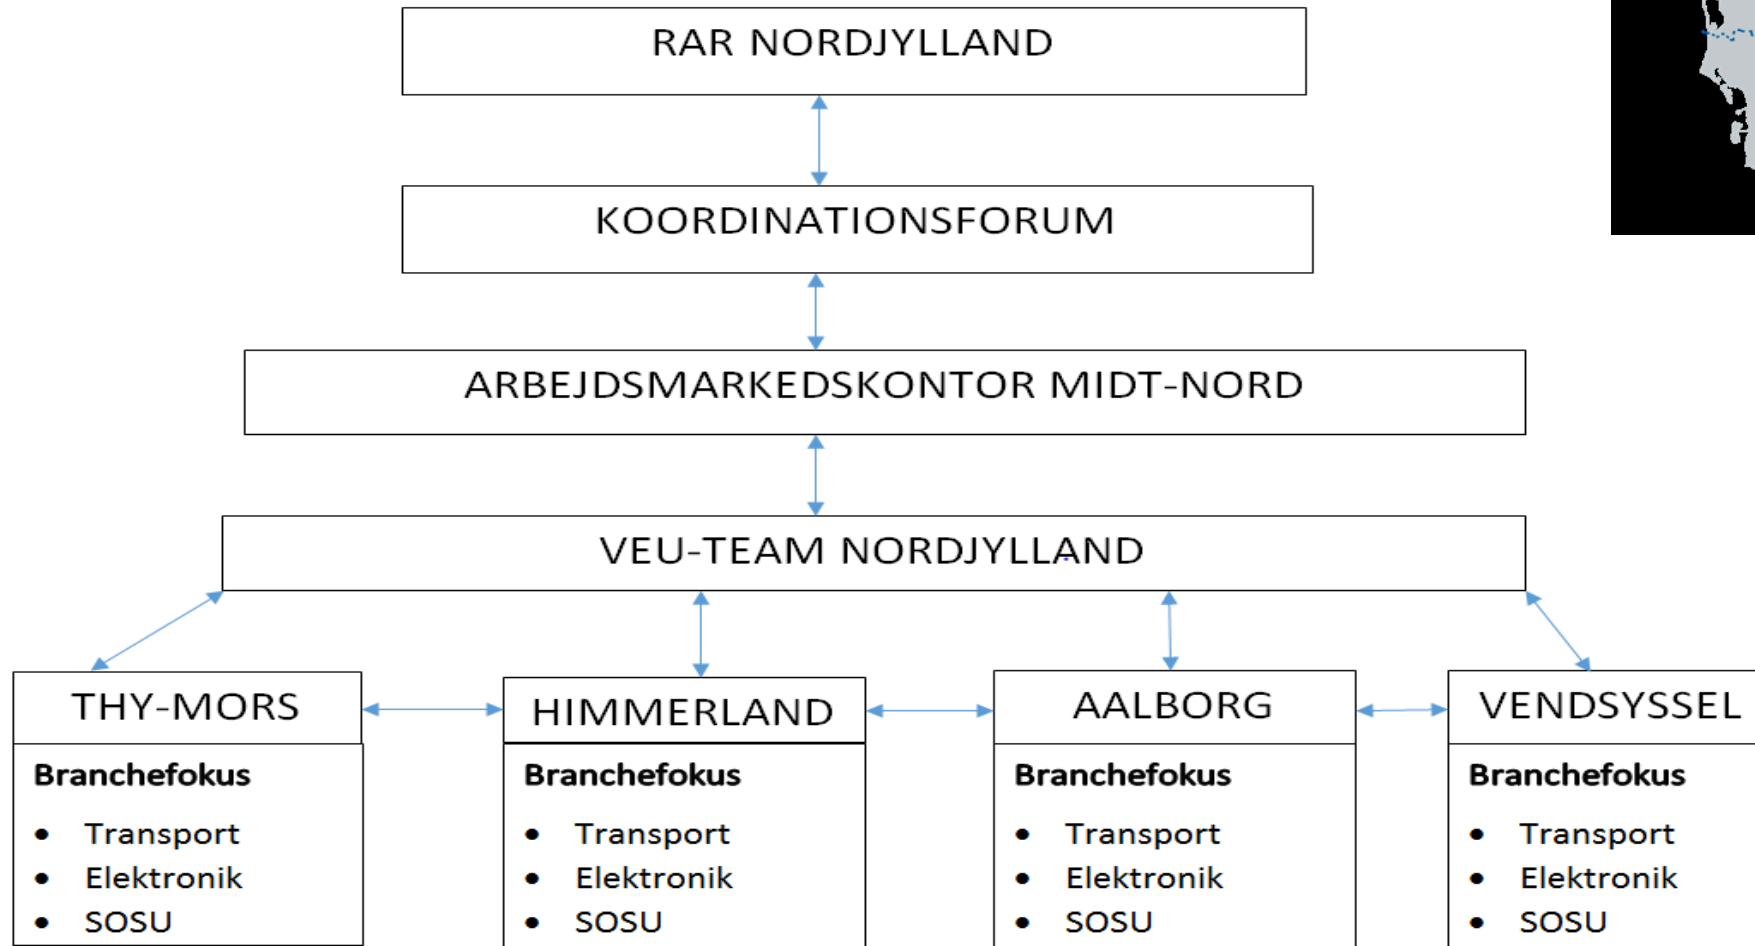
RAR NORDJYLLAND

KOORDINATIONSFORUM

ARBEJDSMARKEDSKONTOR MIDT-NORD

VEU-TEAM NORDJYLLAND

THY-MORS

Branchefokus

- Transport
- Elektronik
- SOSU

HIMMERLAND

Branchefokus

- Transport
- Elektronik
- SOSU

AALBORG

Branchefokus

- Transport
- Elektronik
- SOSU

VENDSYSSEL

Branchefokus

- Transport
- Elektronik
- SOSU